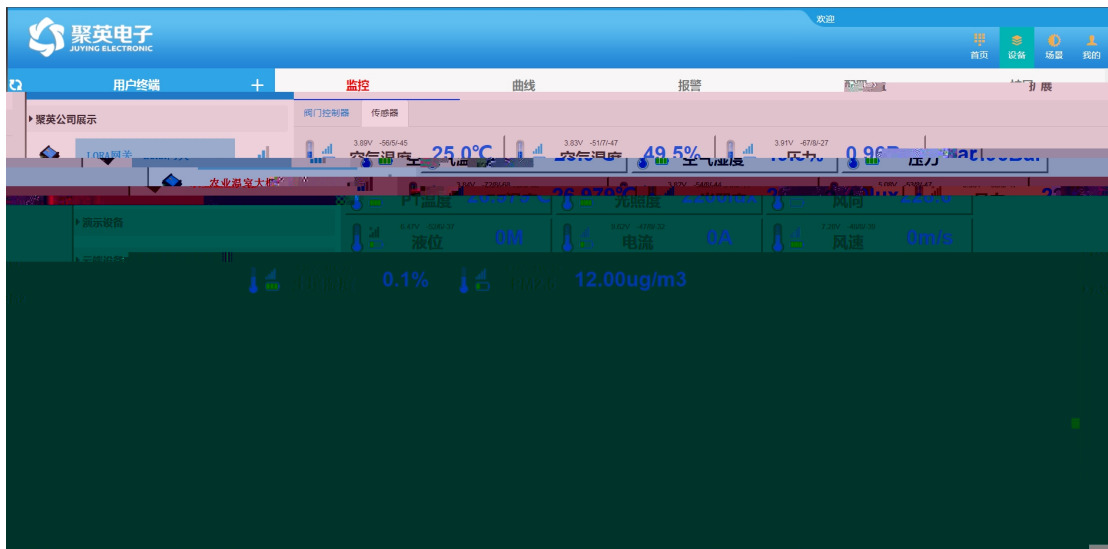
聚英电子
JUYING ELECTRONIC

欢迎

首页 设备 场景 我的

用户终端 +

监控 曲线 报警 配置 扩展

聚英公司展示

阀门控制器 传感器

LORA网关

3.89V -56/5/-45 空气温度 25.0℃
3.83V -51/7/-47 空气湿度 49.5%
3.91V -67/8/-27 压力 0.96Bar

农业温室大棚

PT温度 26.979℃
光照度
风向
Lux

演示设备

4.47V -53/6/-31 液位 0M
电流 0A
风速 0m/s

0.1%
12.00ug/m3